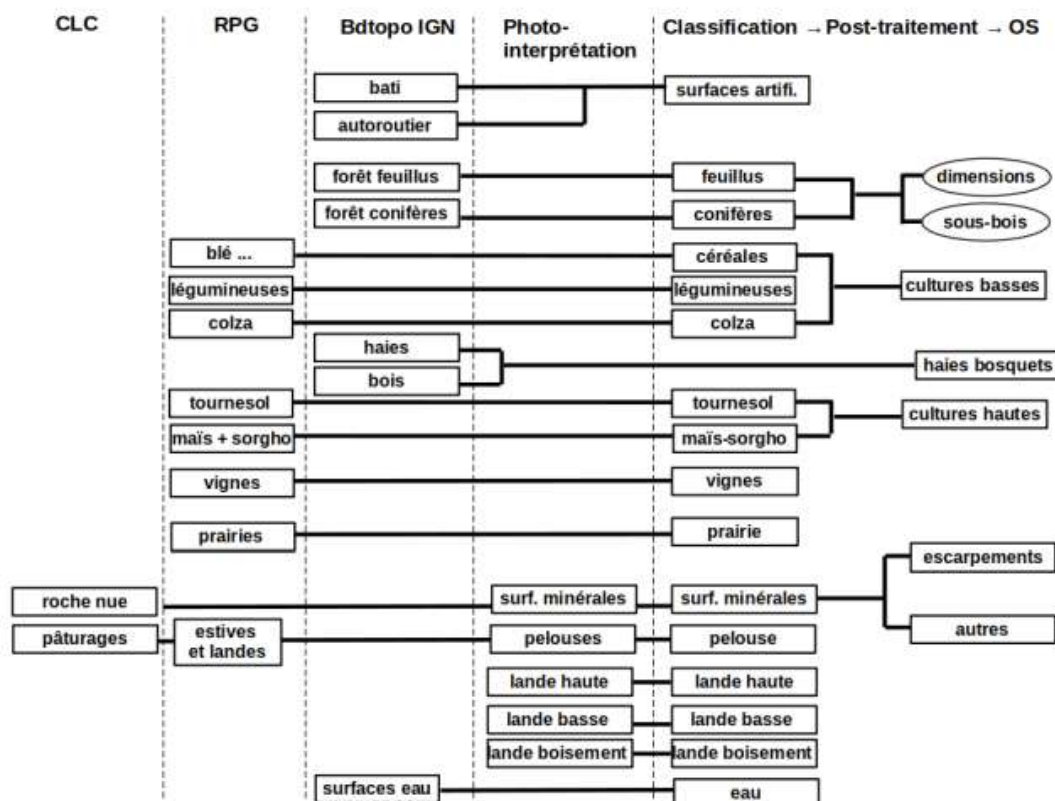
CLC

RPG

Bdtopo IGN

Photo-interprétation

Classification → Post-traitement → OS

bati

autoroutier

surfaces artifi.

forêt feuillus

forêt conifères

feuillus

conifères

dimensions

sous-bois

blé ...

légumineuses

colza

céréales

légumineuses

colza

cultures basses

haies

bois

haies bosquets

tournesol

maïs + sorgho

tournesol

maïs-sorgho

cultures hautes

vignes

vignes

prairies

prairie

escarpements

roche nue

surf. minérales

surf. minérales

autres

pâturages

estives et landes

pelouses

pelouse

lande haute

lande haute

lande basse

lande basse

lande boisement

lande boisement

surfaces eau

eau